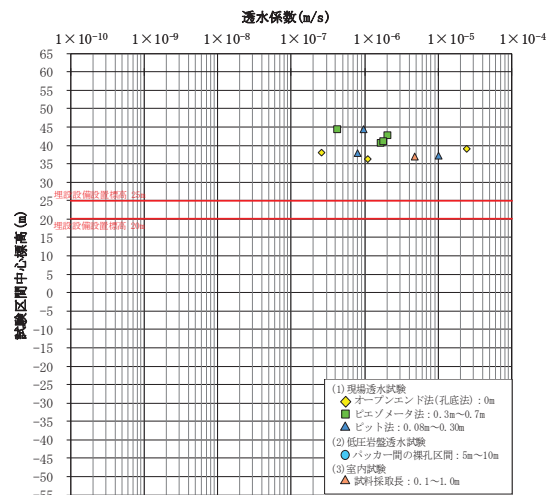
透水係数(m/s)

$1\times10^{-10}$ $1\times10^{-9}$ $1\times10^{-8}$ $1\times10^{-7}$ $1\times10^{-6}$ $1\times10^{-5}$ $1\times10^{-4}$

65
60
55
50
45
40
35
30
25
20
15
10
5
0
-5
-10
-15
-20
-25
-30
-35
-40
-45
-50
-55

試験区間中心標高(m)

埋設設備設置標高 25m
埋設設備設置標高 20m

(1) 現場透水試験
オープンエンド法(孔底法) : 0m
ピエゾメータ法 : 0.3m~0.7m
ピット法 : 0.08m~0.30m
(2) 低圧岩盤透水試験
パッカー間の裸孔区間 : 5m~10m
(3) 室内試験
試料採取長 : 0.1~1.0m